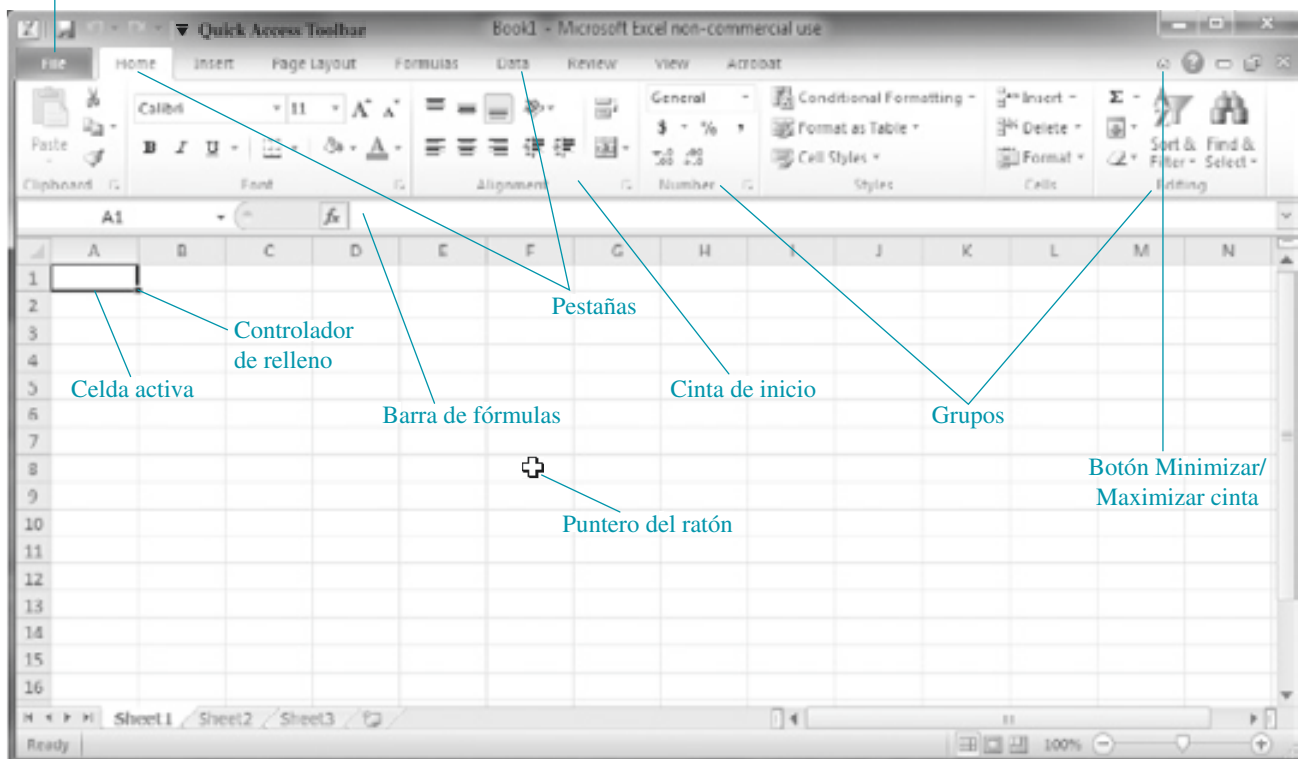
Quick Access Toolbar
Book1 - Microsoft Excel non-commercial use
File
Home
Insert
Page Layout
Formulas
Data
Review
View
Acrobat
Paste
Clipboard
Calibri
11
B I U
Font
Alignment
General
$ %
Number
Conditional Formatting
Format as Table
Cell Styles
Styles
Insert
Delete
Format
Cells
Σ
Sort & Filter
Find & Select
Editing
A1
$f_x$

| | A | B | C | D | E | F | G | H | I | J | K | L | M | N |
|---|---|---|---|---|---|---|---|---|---|---|---|---|---|---|
| 1 | | | | | | | | | | | | | | |
| 2 | | | | | | | | | | | | | | |
| 3 | | | | | | | | | | | | | | |
| 4 | | | | | | | | | | | | | | |
| 5 | | | | | | | | | | | | | | |
| 6 | | | | | | | | | | | | | | |
| 7 | | | | | | | | | | | | | | |
| 8 | | | | | | | | | | | | | | |
| 9 | | | | | | | | | | | | | | |
| 10 | | | | | | | | | | | | | | |
| 11 | | | | | | | | | | | | | | |
| 12 | | | | | | | | | | | | | | |
| 13 | | | | | | | | | | | | | | |
| 14 | | | | | | | | | | | | | | |
| 15 | | | | | | | | | | | | | | |
| 16 | | | | | | | | | | | | | | |

Pestañas
Controlador de relleno
Celda activa
Barra de fórmulas
Cinta de inicio
Grupos
Botón Minimizar/ Maximizar cinta
Puntero del ratón
Sheet1
Sheet2
Sheet3
Ready
100%